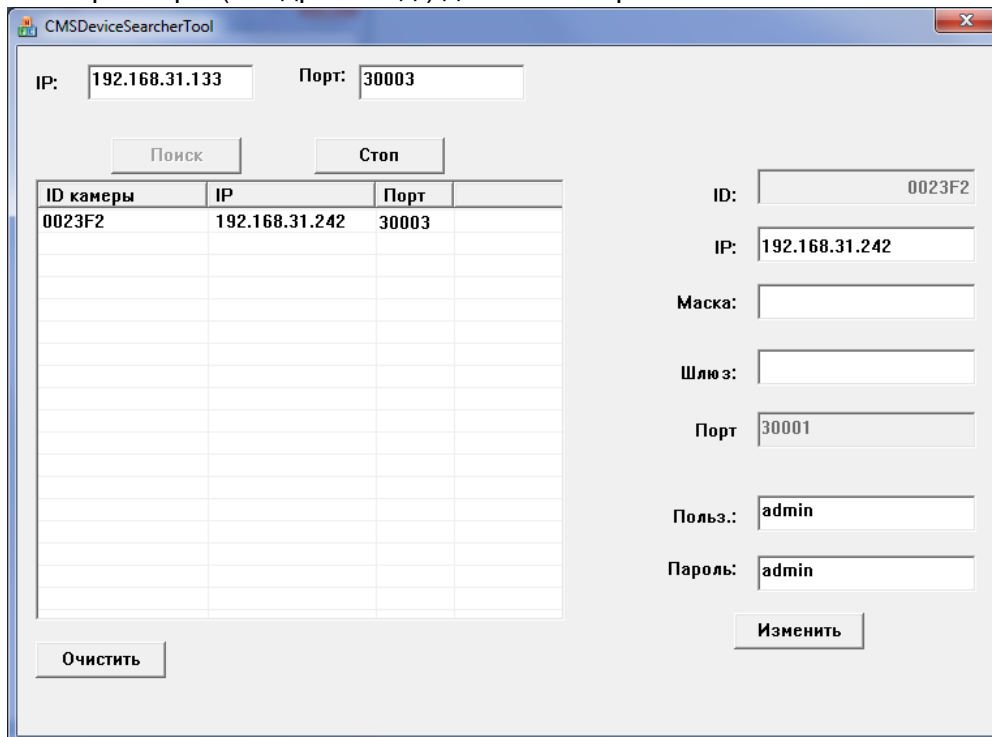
CMSDeviceSearcherTool

IP: 192.168.31.133 Порт: 30003

Поиск Стоп

| ID камеры | IP | Порт |
|---|---|---|
| 0023F2 | 192.168.31.242 | 30003 |

ID: 0023F2

IP: 192.168.31.242

Маска:

Шлюз:

Порт 30001

Польз.: admin

Пароль: admin

Изменить

Очистить